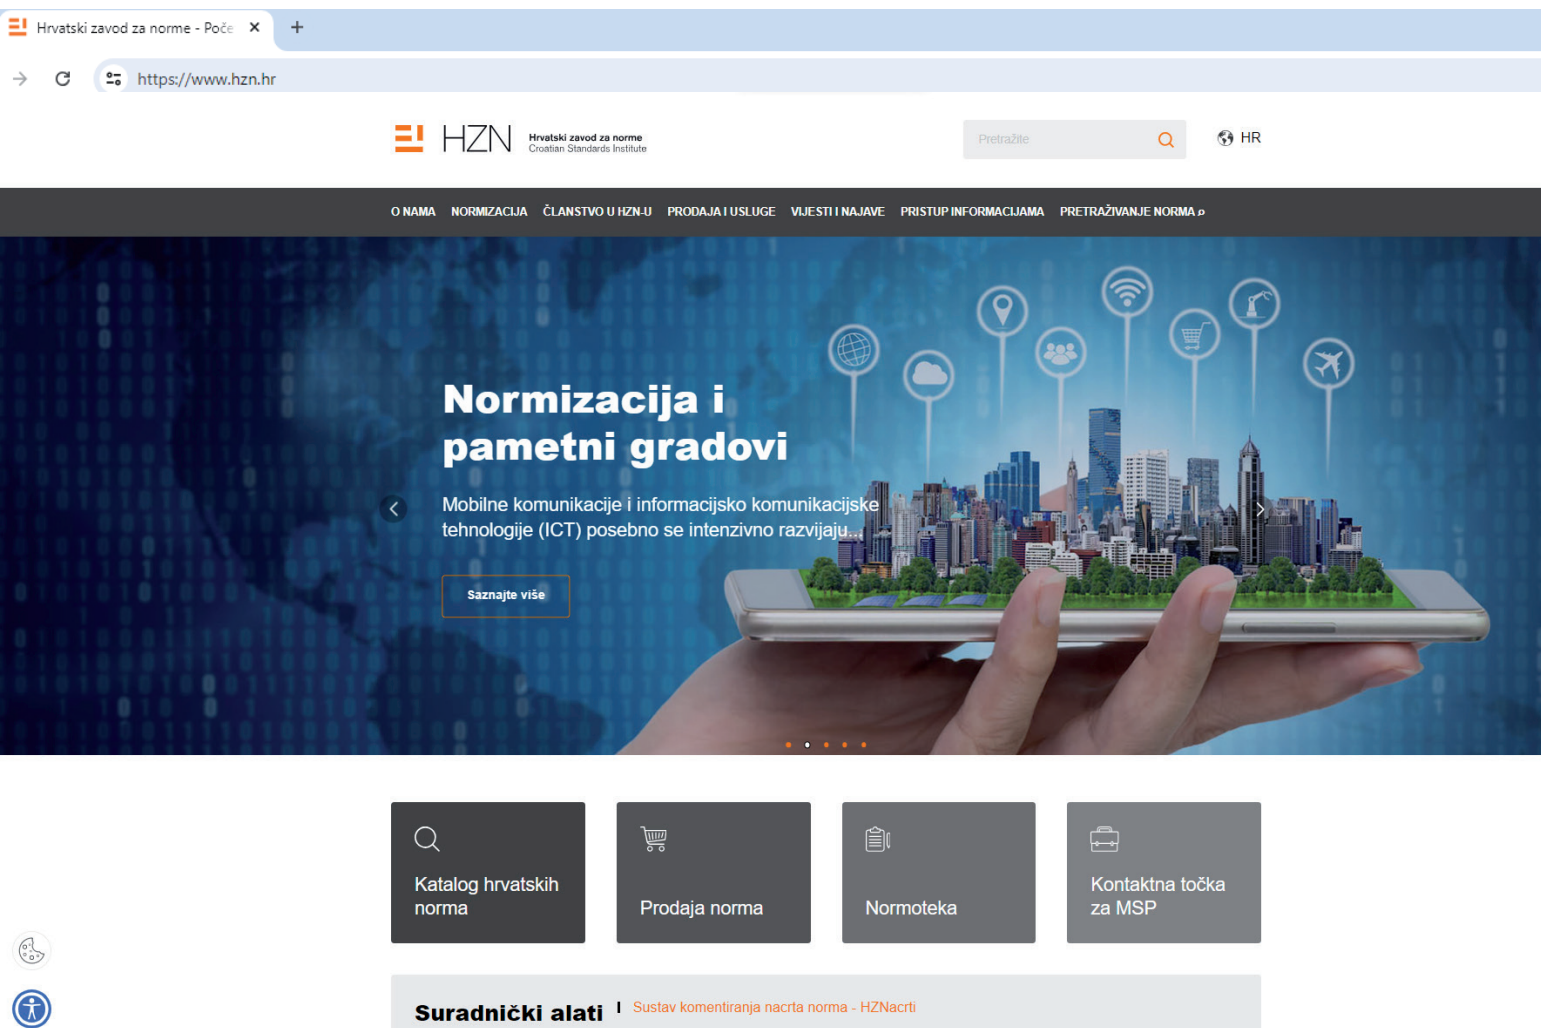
Hrvatski zavod za norme - Poče ×
+
https://www.hzn.hr

HZN Hrvatski zavod za norme Croatian Standards Institute

Pretražite

HR

O NAMA NORMIZACIJA ČLANSTVO U HZN-U PRODAJA I USLUGE VIJESTI I NAJAVE PRISTUP INFORMACIJAMA PRETRAŽIVANJE NORMA

Normizacija i pametni gradovi

Mobilne komunikacije i informacijsko komunikacijske tehnologije (ICT) posebno se intenzivno razvijaju...

Saznajte više

Katalog hrvatskih norma

Prodaja norma

Normoteka

Kontaktna točka za MSP

Suradnički alati

Sustav komentiranja nacrta norma - HZNacrti